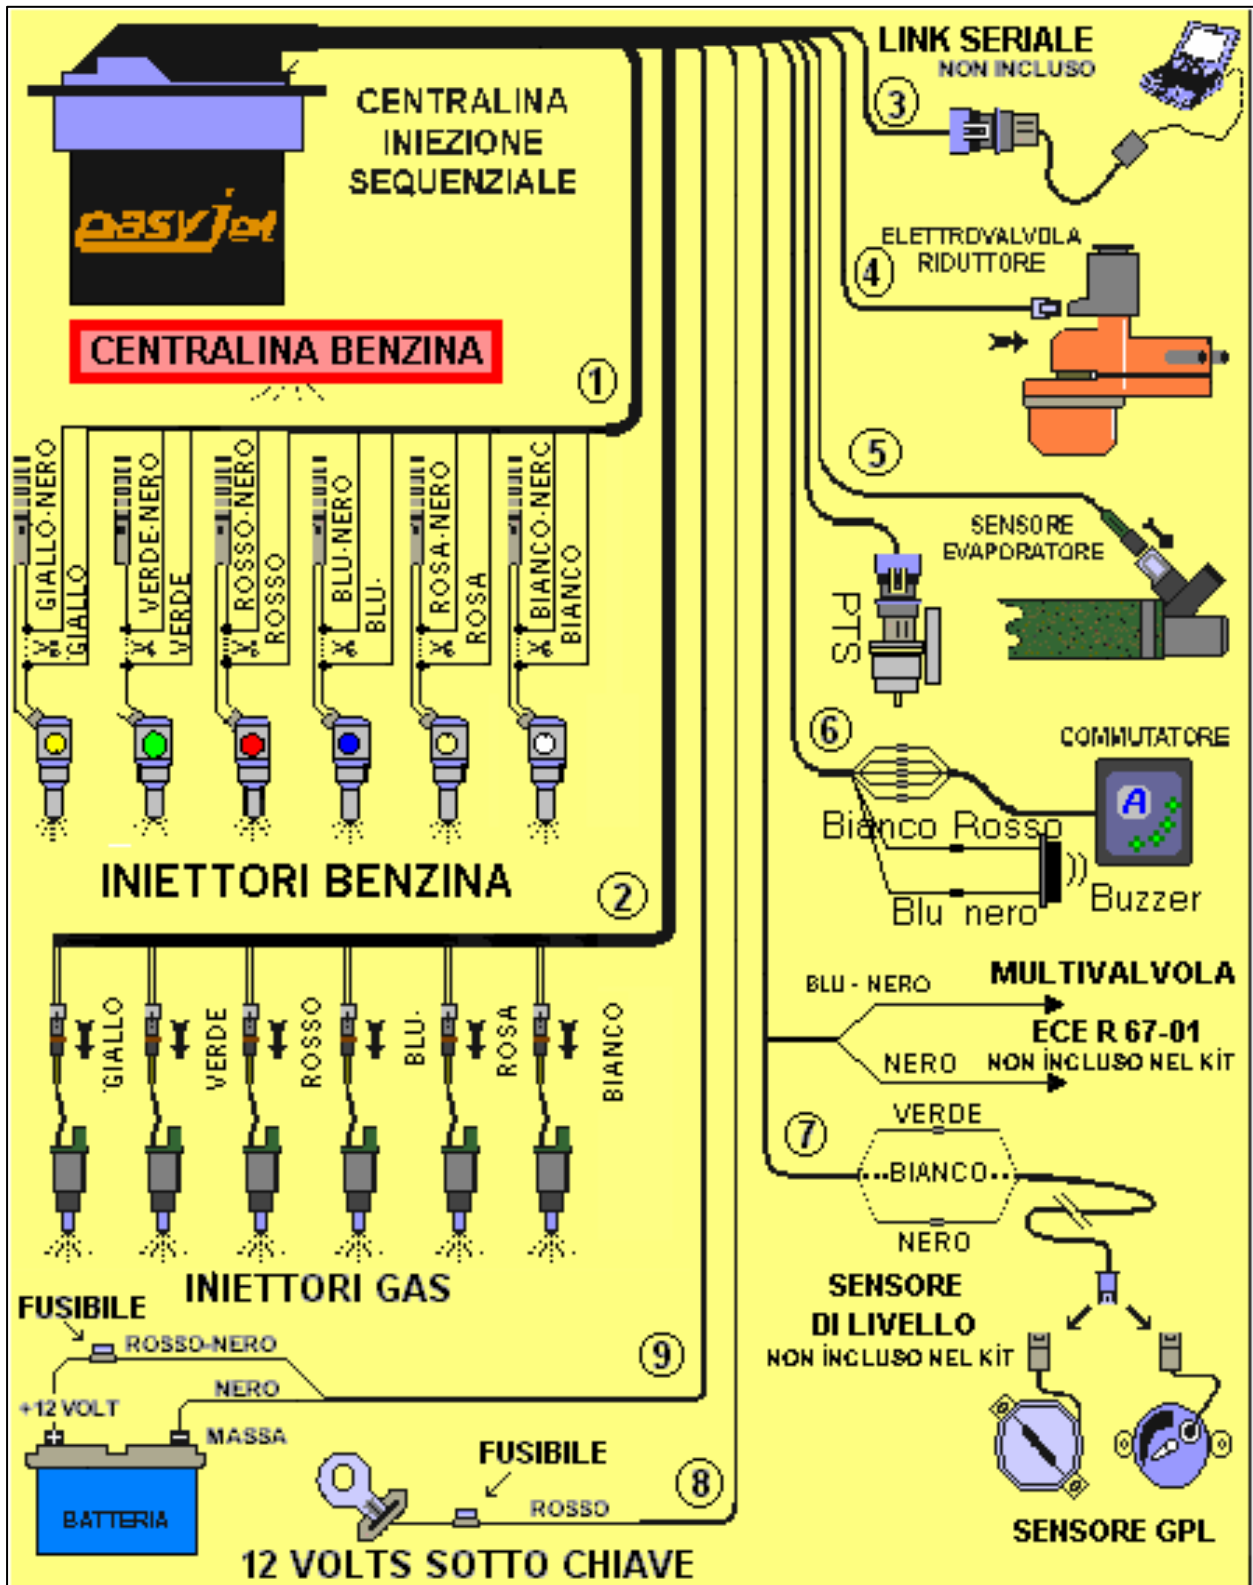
CENTRALINA INIEZIONE SEQUENZIALE

easyjet

CENTRALINA BENZINA

LINK SERIALE
NON INCLUSO

3

ELETTROVALVOLA RIDUTTORE

4

1

5

SENSORE EVAPORATORE

PTS

GIALLO-NERO
GIALLO
VERDE-NERO
VERDE
ROSSO-NERO
ROSSO
BLU-NERO
BLU
ROSA-NERO
ROSA
BIANCO-NERO
BIANCO

6

COMMUTATORE

Bianco Rosso

Blu nero

Buzzer

INIETTORI BENZINA

2

MULTIVALVOLA
ECE R 67-01
NON INCLUSO NEL KIT

BLU - NERO

NERO

GIALLO
VERDE
ROSSO
BLU
ROSA
BIANCO

7

VERDE
BIANCO
NERO

SENSORE DI LIVELLO
NON INCLUSO NEL KIT

INIETTORI GAS

FUSIBILE

ROSSO-NERO

9

+12 VOLT

NERO

MASSA

BATTERIA

FUSIBILE

ROSSO

8

SENSORE GPL

12 VOLTS SOTTO CHIAVE